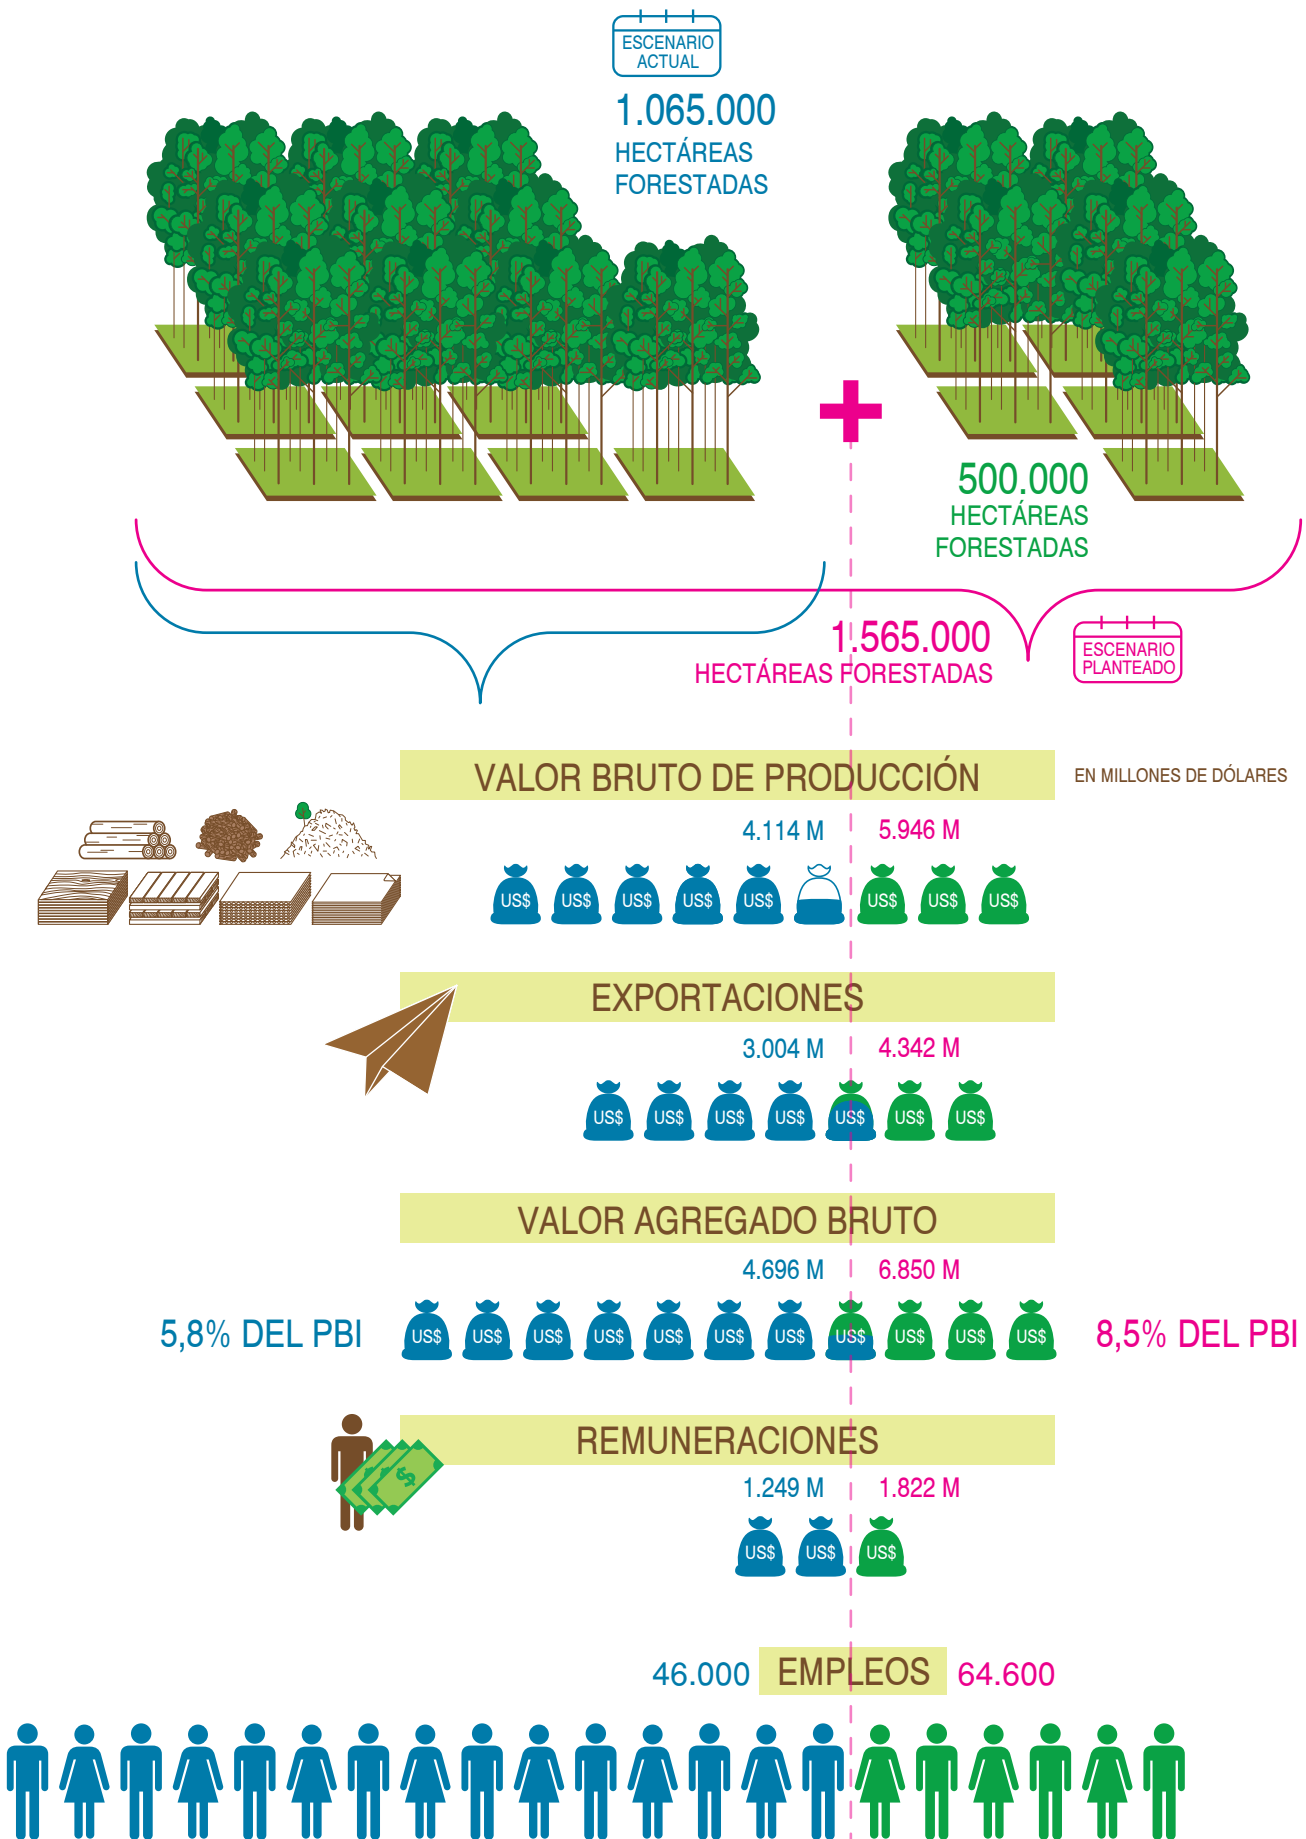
ESCENARIO ACTUAL

1.065.000 HECTÁREAS FORESTADAS

500.000 HECTÁREAS FORESTADAS

1.565.000 HECTÁREAS FORESTADAS

ESCENARIO PLANTEADO

VALOR BRUTO DE PRODUCCIÓN

EN MILLONES DE DÓLARES

4.114 M 5.946 M

US$ US$ US$ US$ US$ US$ US$ US$

EXPORTACIONES

3.004 M 4.342 M

US$ US$ US$ US$ US$ US$ US$

VALOR AGREGADO BRUTO

4.696 M 6.850 M

5,8% DEL PBI

US$ US$ US$ US$ US$ US$ US$ US$ US$ US$ US$

8,5% DEL PBI

REMUNERACIONES

1.249 M 1.822 M

US$ US$ US$

46.000 EMPLEOS 64.600